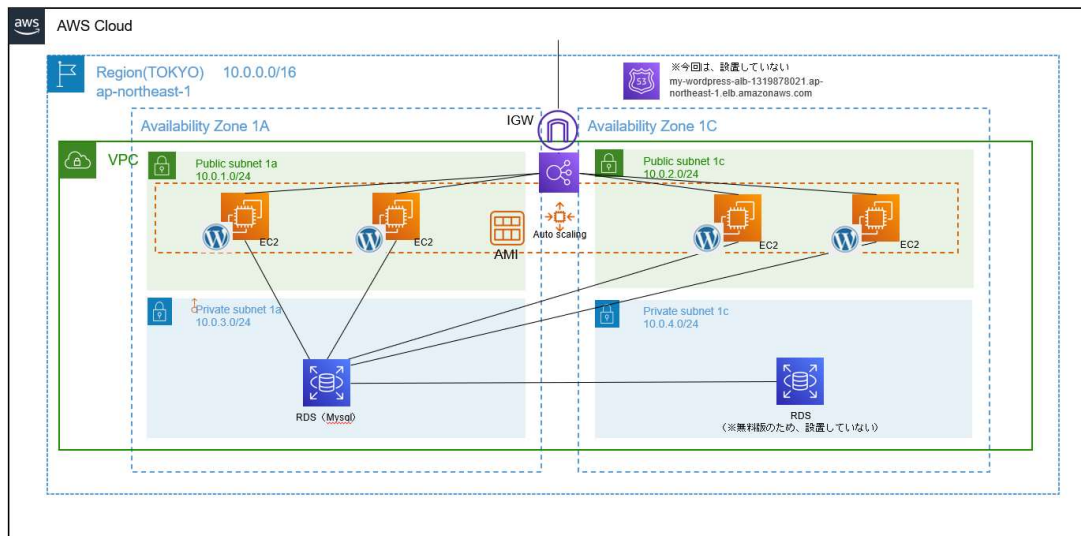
aws

AWS Cloud

Region(TOKYO) 10.0.0.0/16
ap-northeast-1

53

※今回は、設置していない
my-wordpress-alb-1319878021.ap-northeast-1.elb.amazonaws.com

Availability Zone 1A

IGW

Availability Zone 1C

VPC

Public subnet 1a
10.0.1.0/24

Public subnet 1c
10.0.2.0/24

EC2

EC2

AMI

Auto scaling

EC2

EC2

Private subnet 1a
10.0.3.0/24

Private subnet 1c
10.0.4.0/24

RDS（Mysql）

RDS
（※無料版のため、設置していない）